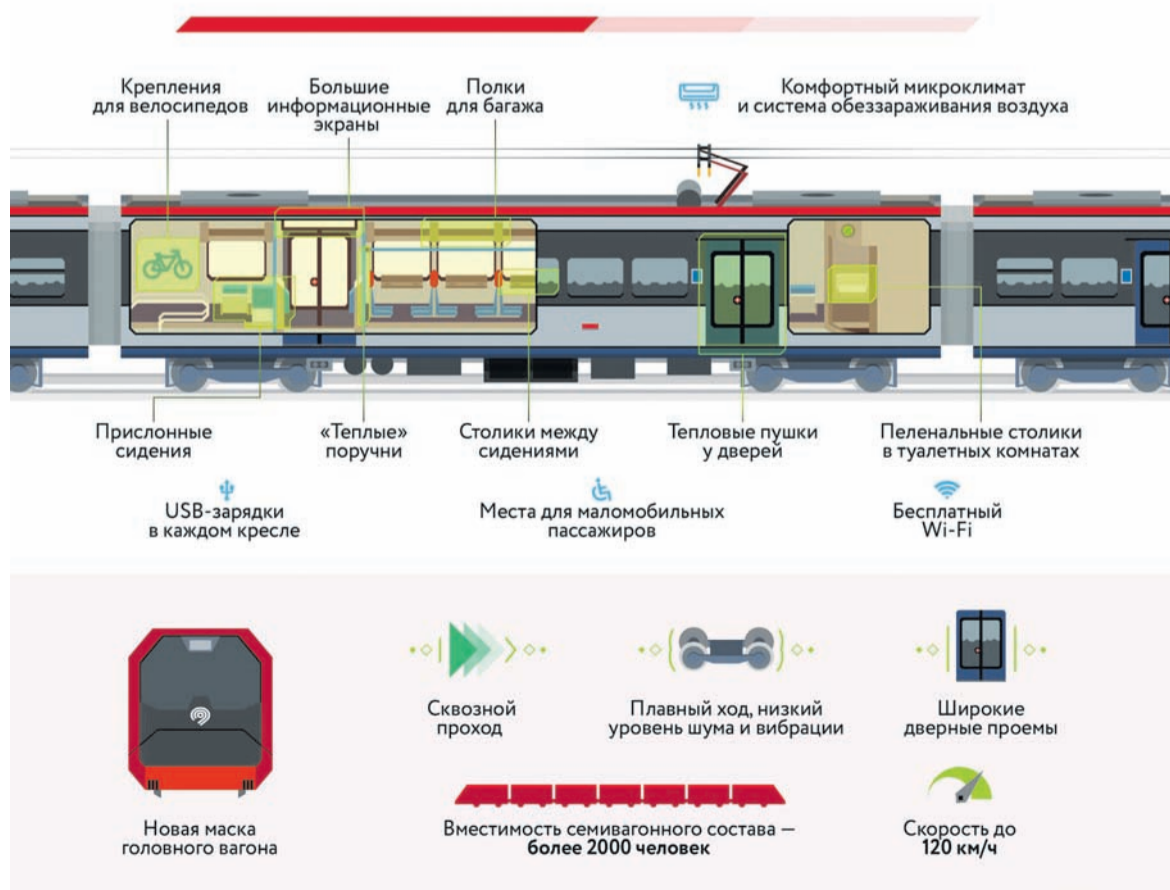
Крепления для велосипедов

Большие информационные экраны

Полки для багажа

Комфортный микроклимат и система обеззараживания воздуха

Прислонные сидения

«Теплые» поручни

Столики между сидениями

Тепловые пушки у дверей

Пеленальные столики в туалетных комнатах

USB-зарядки в каждом кресле

Места для маломобильных пассажиров

Бесплатный Wi-Fi

Сквозной проход

Плавный ход, низкий уровень шума и вибрации

Широкие дверные проемы

Новая маска головного вагона

Вместимость семивагонного состава — **более 2000 человек**

Скорость до **120 км/ч**